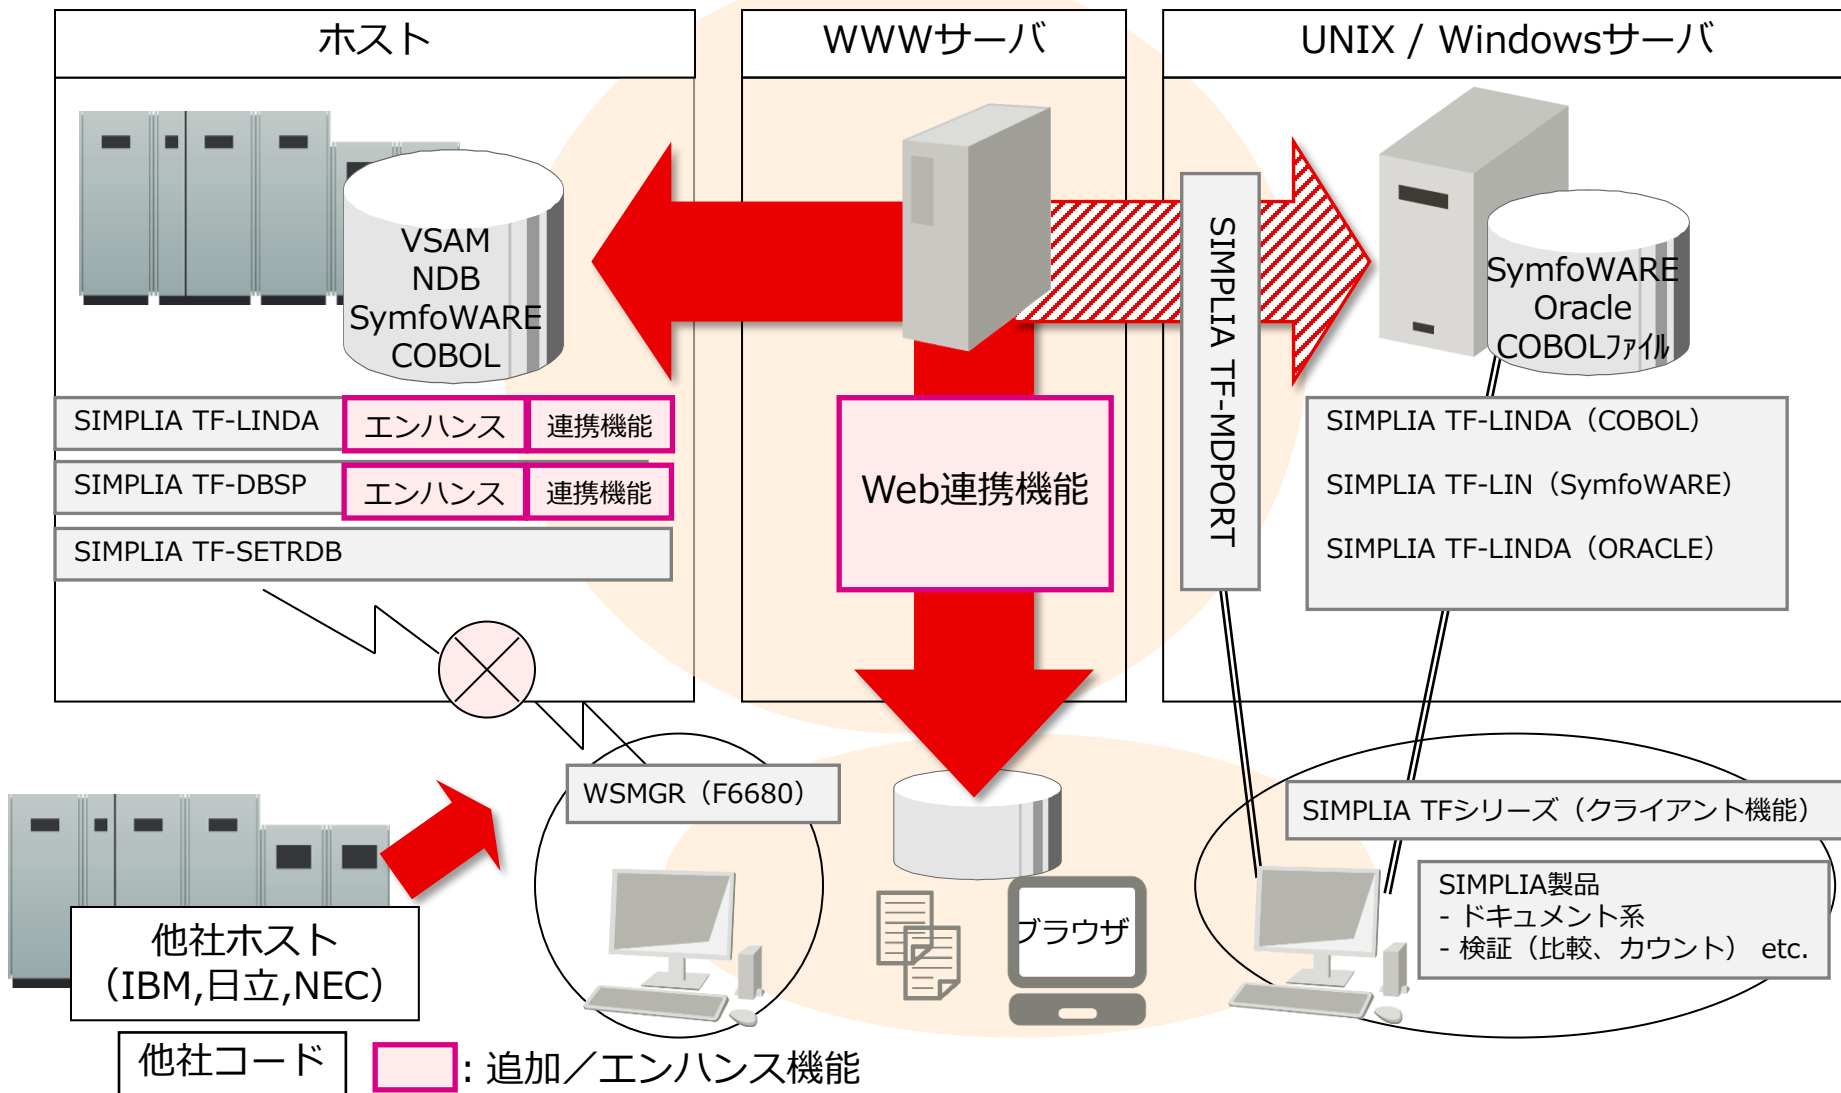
ホスト

WWWサーバ

UNIX / Windowsサーバ

VSAM
NDB
SymfoWARE
COBOL

SymfoWARE
Oracle
COBOLファイル

SIMPLIA TF-MDPORT

SIMPLIA TF-LINDA エンハンス 連携機能
SIMPLIA TF-DBSP エンハンス 連携機能
SIMPLIA TF-SETRDB

Web連携機能

SIMPLIA TF-LINDA（COBOL）
SIMPLIA TF-LIN（SymfoWARE）
SIMPLIA TF-LINDA（ORACLE）

WSMGR（F6680）

SIMPLIA TFシリーズ（クライアント機能）

SIMPLIA製品
- ドキュメント系
- 検証（比較、カウント） etc.

ブラウザ

他社ホスト
（IBM,日立,NEC）

他社コード

: 追加／エンハンス機能